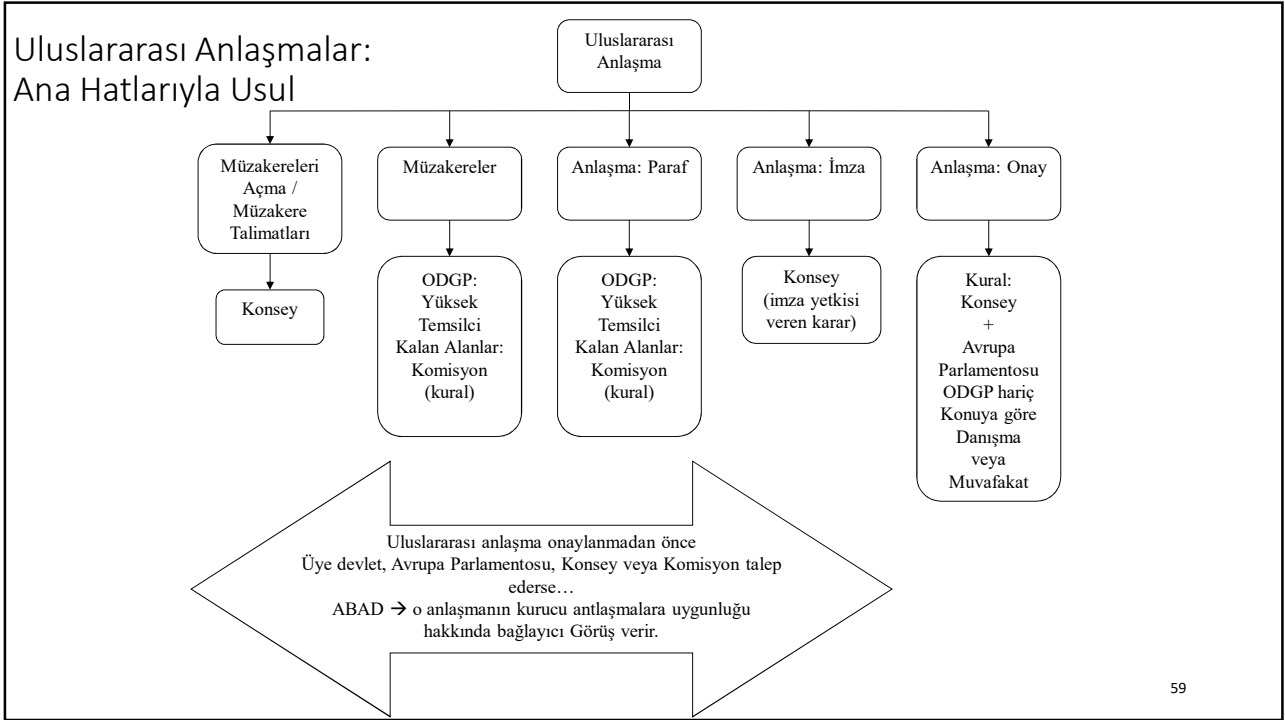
Uluslararası Anlaşmalar: Ana Hatlarıyla Usul

Uluslararası Anlaşma

Müzakereleri Açma / Müzakere Talimatları

Konsey

Müzakereler

ODGP: Yüksek Temsilci Kalan Alanlar: Komisyon (kural)

Anlaşma: Paraf

ODGP: Yüksek Temsilci Kalan Alanlar: Komisyon (kural)

Anlaşma: İmza

Konsey (imza yetkisi veren karar)

Anlaşma: Onay

Kural: Konsey + Avrupa Parlamentosu ODGP hariç Konuya göre Danışma veya Muvafakat

Uluslararası anlaşma onaylanmadan önce Üye devlet, Avrupa Parlamentosu, Konsey veya Komisyon talep ederse…
ABAD → o anlaşmanın kurucu antlaşmalara uygunluğu hakkında bağlayıcı Görüş verir.

59